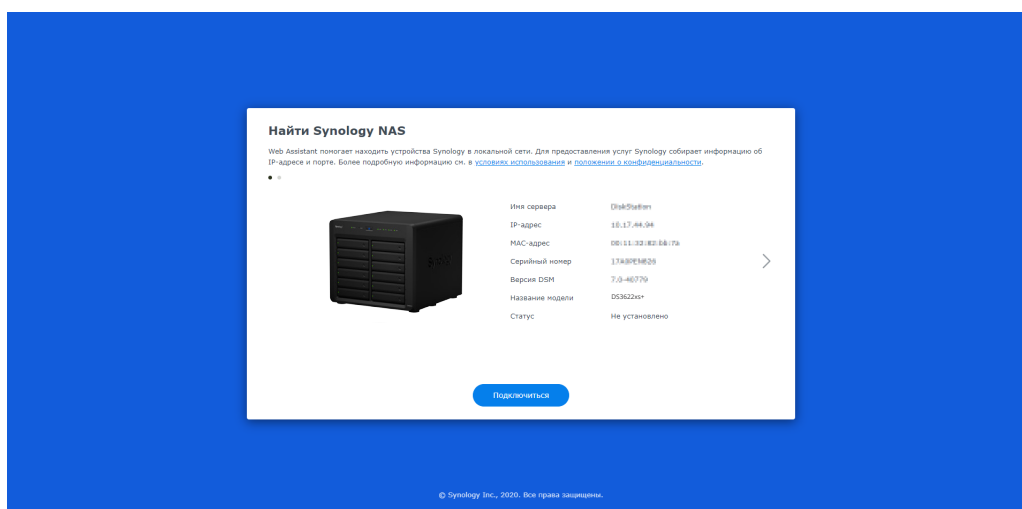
Найти Synology NAS

Web Assistant помогает находить устройства Synology в локальной сети. Для предоставления услуг Synology собирает информацию об IP-адресе и порте. Более подробную информацию см. в условиях использования и положении о конфиденциальности.

| | |
|---|---|
| Имя сервера | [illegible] |
| IP-адрес | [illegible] |
| MAC-адрес | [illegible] |
| Серийный номер | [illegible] |
| Версия DSM | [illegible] |
| Название модели | DS3622xs+ |
| Статус | Не установлено |

Подключиться

© Synology Inc., 2020. Все права защищены.